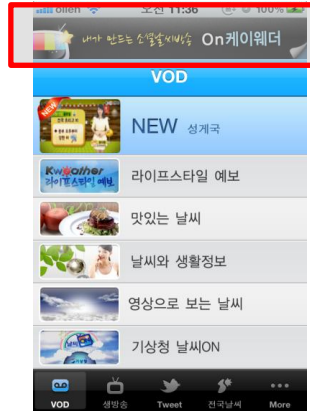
olleh 오전 11:36 100%

내가 만드는 소셜날씨방송 On케이웨더

VOD

NEW NEW 성게국

Kweather 라이프스타일 예보 라이프스타일 예보

맛있는 날씨

날씨와 생활정보

영상으로 보는 날씨

기상청 날씨ON

VOD 생방송 Tweet 전국날씨 More